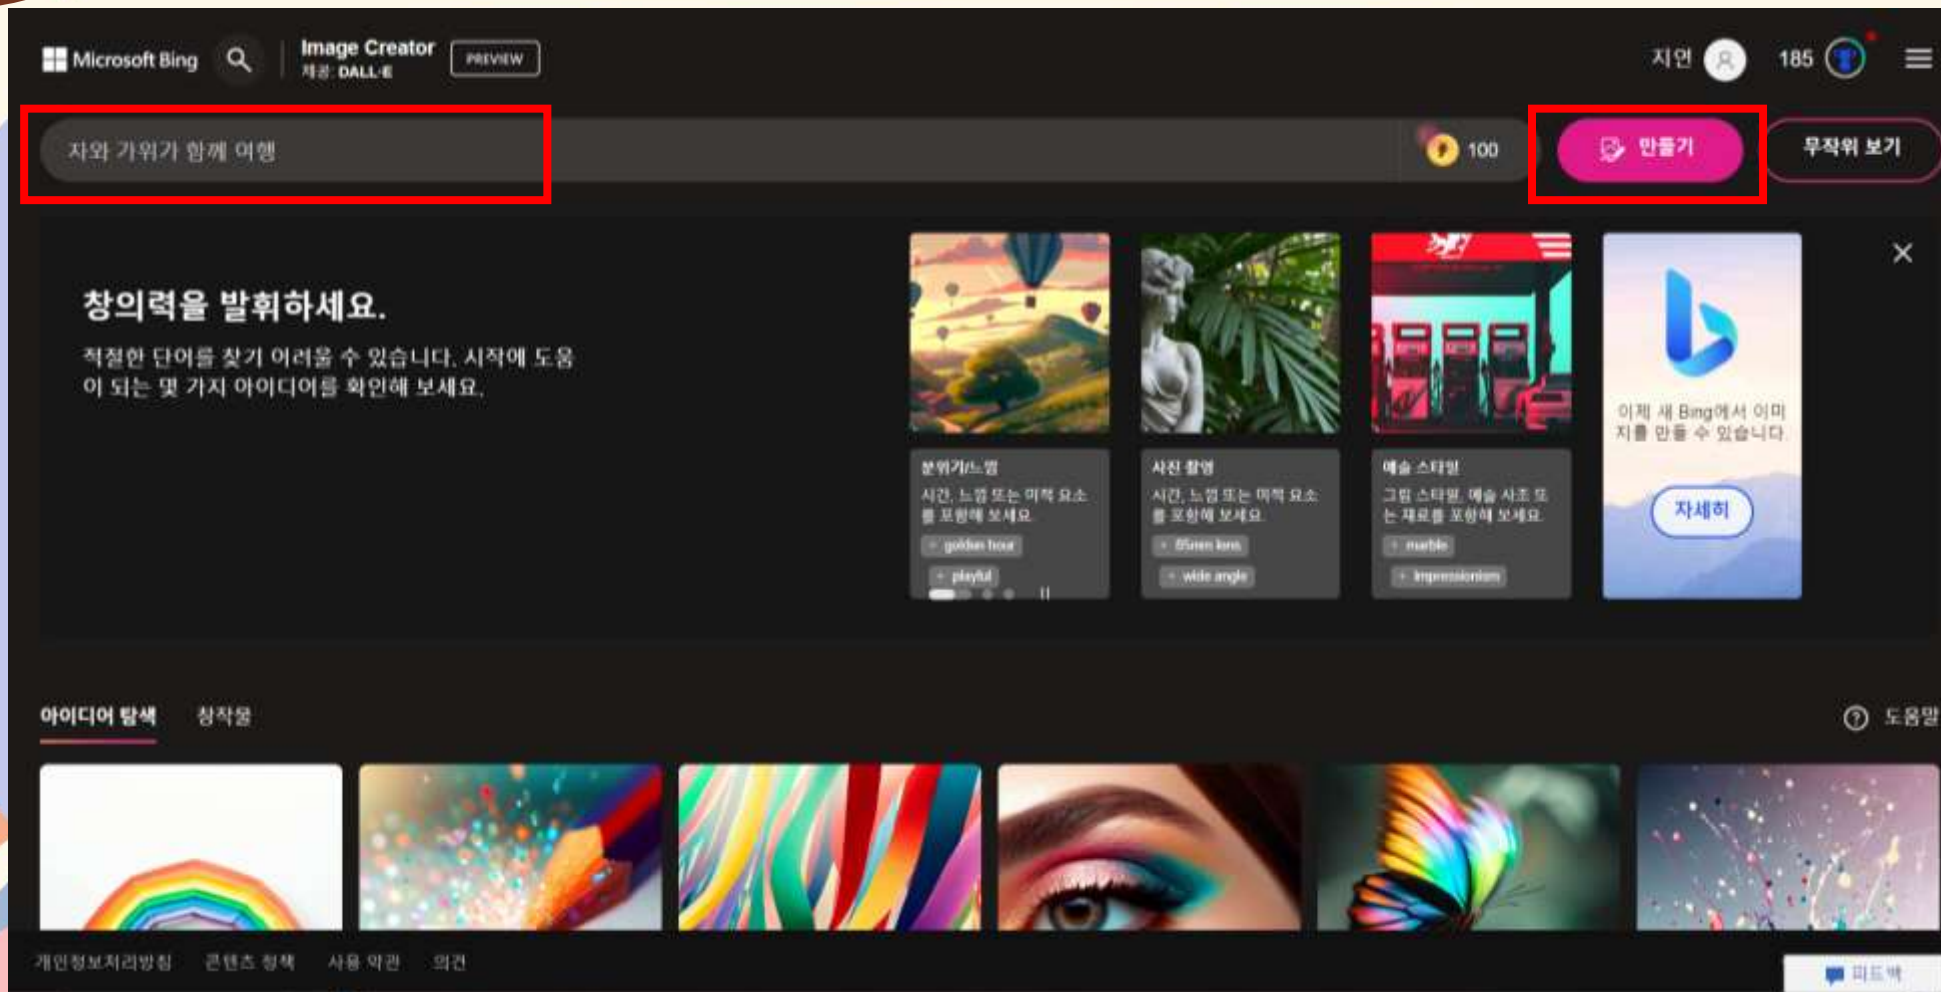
Microsoft Bing Image Creator 제공: DALL·E PREVIEW

지연 185

자와 가위가 함께 여행

100 만들기 무작위 보기

창의력을 발휘하세요.

적절한 단어를 찾기 어려울 수 있습니다. 시작에 도움이 되는 몇 가지 아이디어를 확인해 보세요.

분위기/느낌
시간, 느낌 또는 미적 요소를 포함해 보세요.
+ golden hour
+ playful

사진 촬영
시간, 느낌 또는 미적 요소를 포함해 보세요.
+ 85mm lens
+ wide angle

예술 스타일
그림 스타일, 예술 사조 또는 재료를 포함해 보세요.
+ marble
+ impressionism

이제 새 Bing에서 이미지를 만들 수 있습니다
자세히

아이디어 탐색 창작물

도움말

개인정보처리방침 콘텐츠 정책 사용 약관 의견

피드백